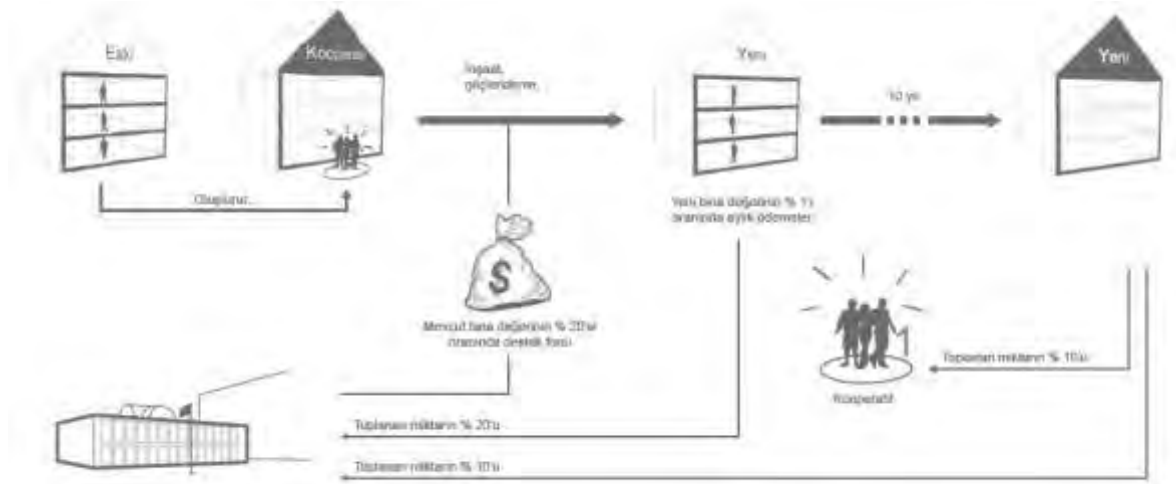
Eski

Kooperatif

Oluşturur...

İnşaat, güçlendirme...

Yeni

10 yıl

Yeni

Yeni bina değerinin % 1'i oranında aylık ödemeler

$

Mevcut bina değerinin % 20'si oranında destek fonu

Kooperatif

Toplanan miktarın % 10'u

Toplanan miktarın % 20'u

Toplanan miktarın % 10'u